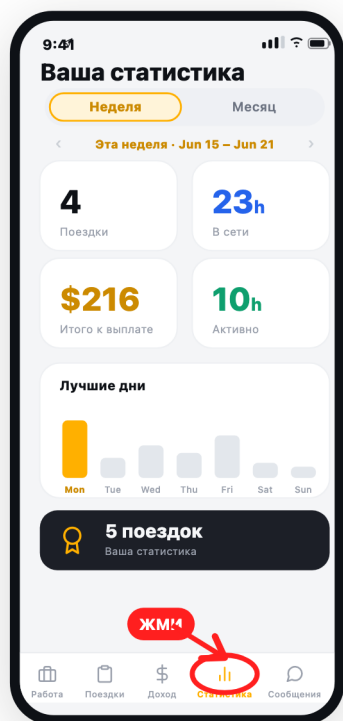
9:41

Ваша статистика

Неделя

Месяц

Эта неделя · Jun 15 – Jun 21

4
Поездки

23h
В сети

$216
Итого к выплате

10h
Активно

Лучшие дни

Mon Tue Wed Thu Fri Sat Sun

5 поездок
Ваша статистика

ЖМИ

Работа
Поездки
Доход
Статистика
Сообщения